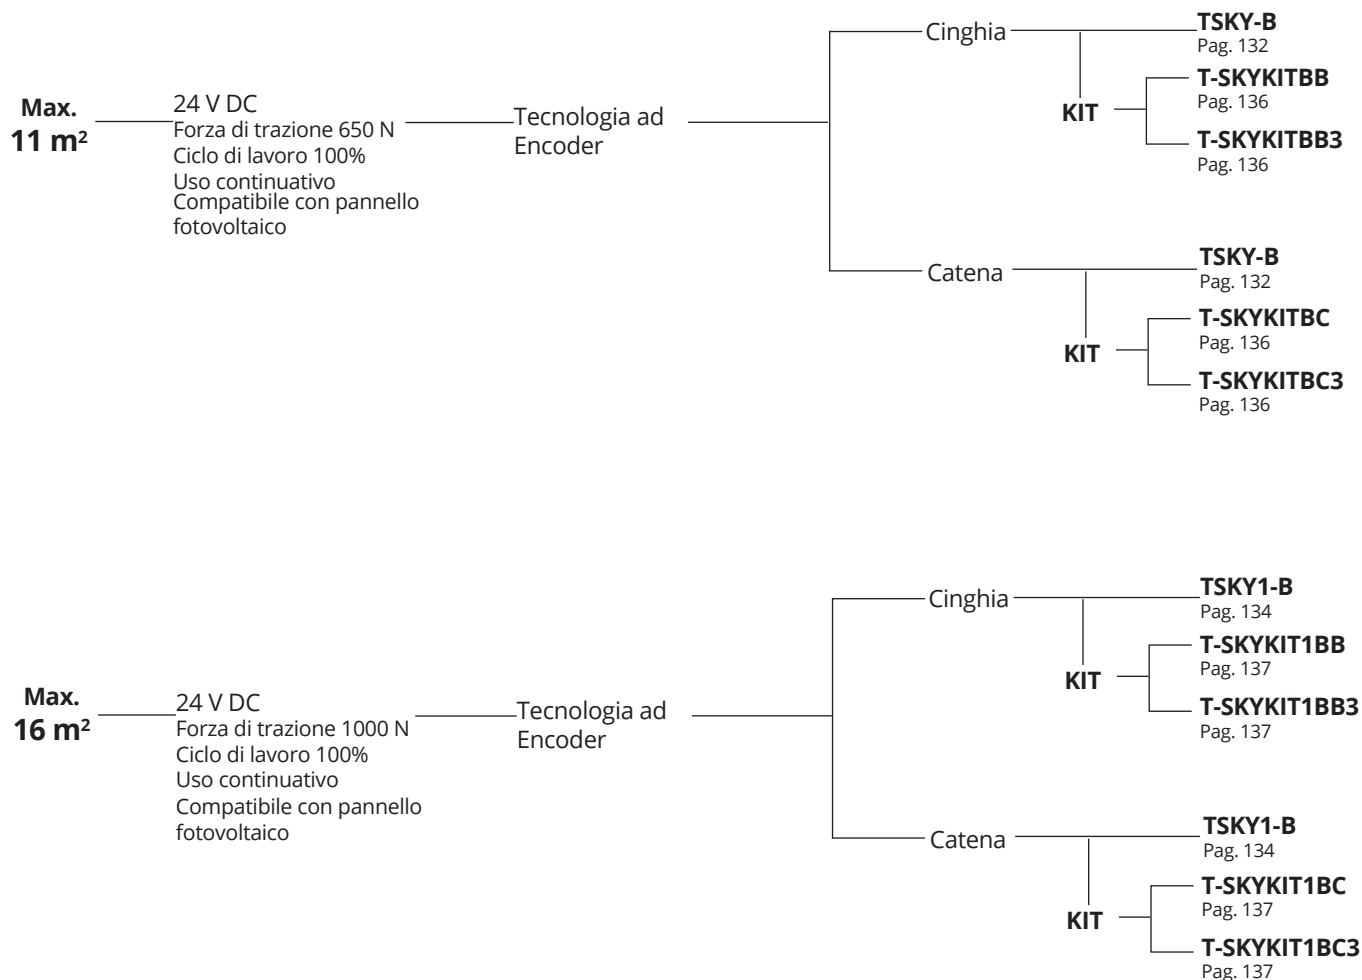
Max.
11 m²

24 V DC
Forza di trazione 650 N
Ciclo di lavoro 100%
Uso continuativo
Compatibile con pannello fotovoltaico

Tecnologia ad Encoder

Cinghia

TSKY-B
Pag. 132

KIT

T-SKYKITBB
Pag. 136

T-SKYKITBB3
Pag. 136

Catena

TSKY-B
Pag. 132

KIT

T-SKYKITBC
Pag. 136

T-SKYKITBC3
Pag. 136

Max.
16 m²

24 V DC
Forza di trazione 1000 N
Ciclo di lavoro 100%
Uso continuativo
Compatibile con pannello fotovoltaico

Tecnologia ad Encoder

Cinghia

TSKY1-B
Pag. 134

KIT

T-SKYKIT1BB
Pag. 137

T-SKYKIT1BB3
Pag. 137

Catena

TSKY1-B
Pag. 134

KIT

T-SKYKIT1BC
Pag. 137

T-SKYKIT1BC3
Pag. 137